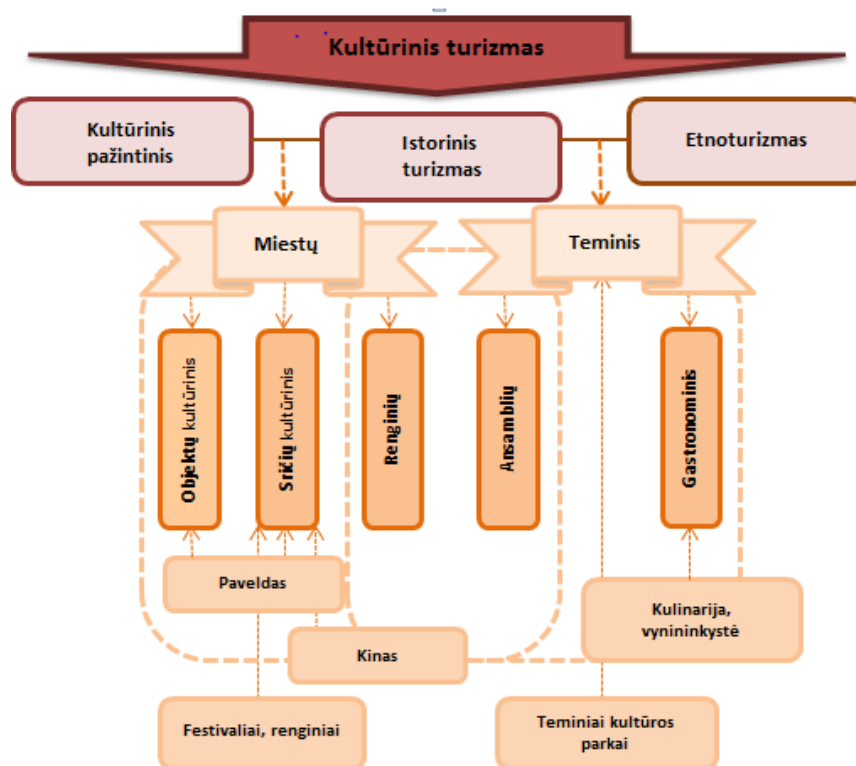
Kultūrinis turizmas

Kultūrinis pažintinis

Istorinis turizmas

Etnoturizmas

Miestų

Teminis

Objektų kultūrinis

Sričių kultūrinis

Renginių

Ansamblių

Gastronominis

Paveldas

Kulinarija, vyninikystė

Kinas

Festivaliai, renginiai

Teminiai kultūros parkai